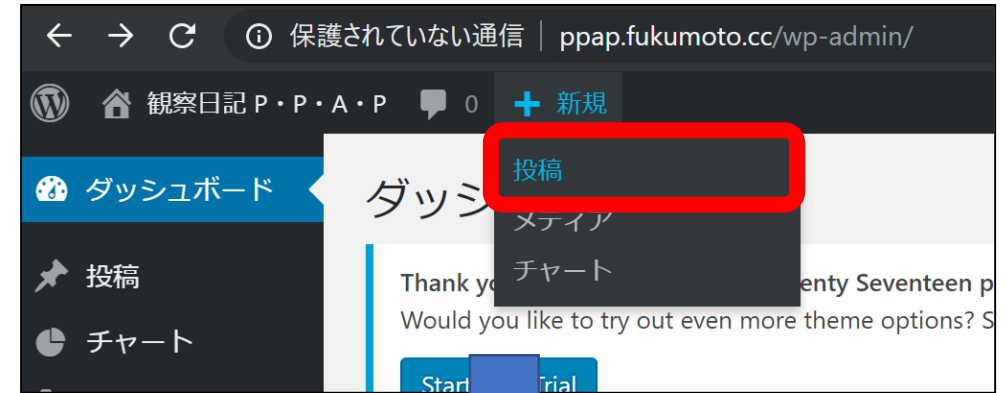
保護されていない通信 | ppap.fukumoto.cc/wp-admin/

観察日記 P・P・A・P 0 新規

投稿
メディア
チャート

ダッシュボード
投稿
チャート

ダッシ

Thank yo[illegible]enty Seventeen p
Would you like to try out even more theme options? S

Start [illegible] Trial